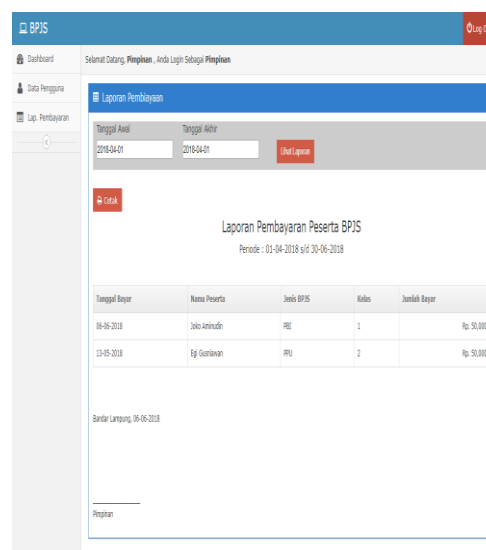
BPJS

Log O

Dashboard

Data Pengguna

Lap. Pembayaran

Selamat Datang, **Pimpinan** , Anda Login Sebagai **Pimpinan**

Laporan Pembayaan

Tanggal Awal

2018-04-01

Tanggal Akhir

2018-04-01

Lihat Laporan

Cetak

Laporan Pembayaran Peserta BPJS

Periode : 01-04-2018 s/d 30-06-2018

| Tanggal Bayar | Nama Peserta | Jenis BPJS | Kelas | Jumlah Bayar |
|---|---|---|---|---|
| 06-06-2018 | Joko Aminudin | PBI | 1 | Rp. 50,000 |
| 13-05-2018 | Egi Gusniawan | PPU | 2 | Rp. 50,000 |

Bandar Lampung, 06-06-2018

Pimpinan